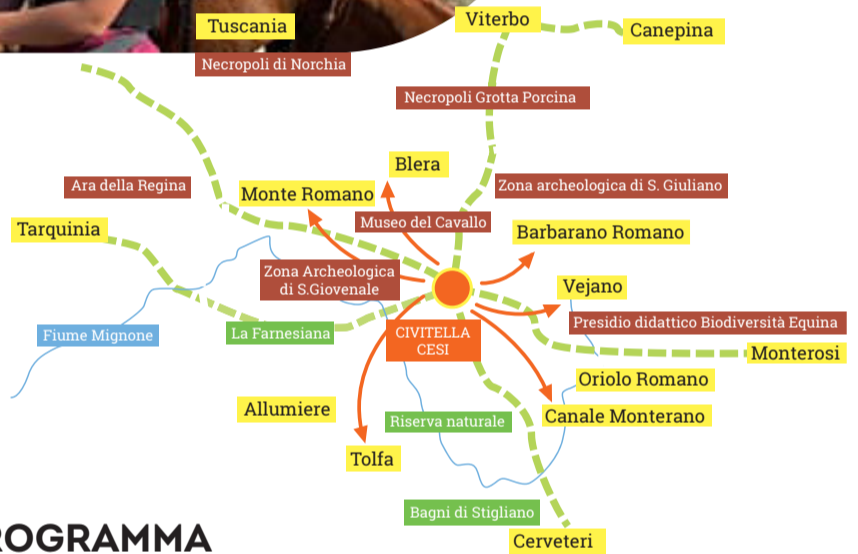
Tuscania
Viterbo
Canepina
Necropoli di Norchia
Necropoli Grotta Porcina
Blera
Ara della Regina
Monte Romano
Zona archeologica di S. Giuliano
Museo del Cavallo
Tarquinia
Barbarano Romano
Zona Archeologica di S.Giovenale
Vejano
Fiume Mignone
La Farnesiana
CIVITELLA CESI
Presidio didattico Biodiversità Equina
Monterosi
Oriolo Romano
Allumiere
Canale Monterano
Riserva naturale
Tolfa
Bagni di Stigliano
OGRAMMA
Cerveteri